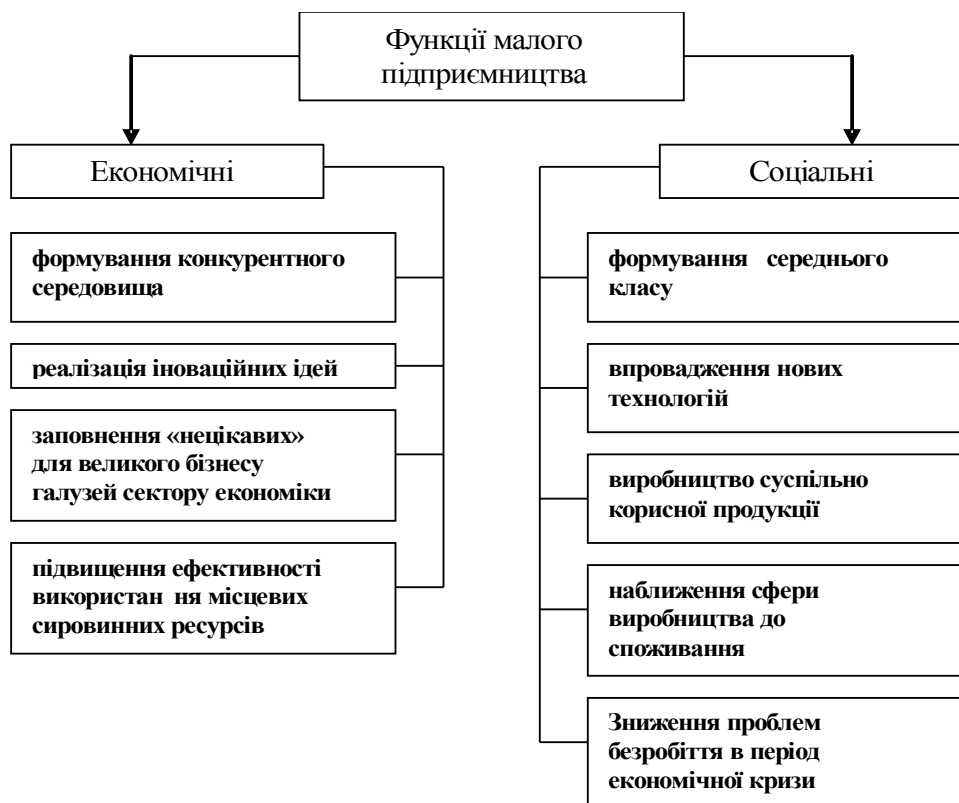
Функції малого підприємництва

Економічні

формування конкурентного середовища

реалізація іноваційних ідей

заповнення «нецікавих» для великого бізнесу галузей сектору економіки

підвищення ефективності використан ня місцевих сировинних ресурсів

Соціальні

формування середнього класу

впровадження нових технологій

виробництво суспільно корисної продукції

наближення сфери виробництва до споживання

Зниження проблем безробіття в період економічної кризи